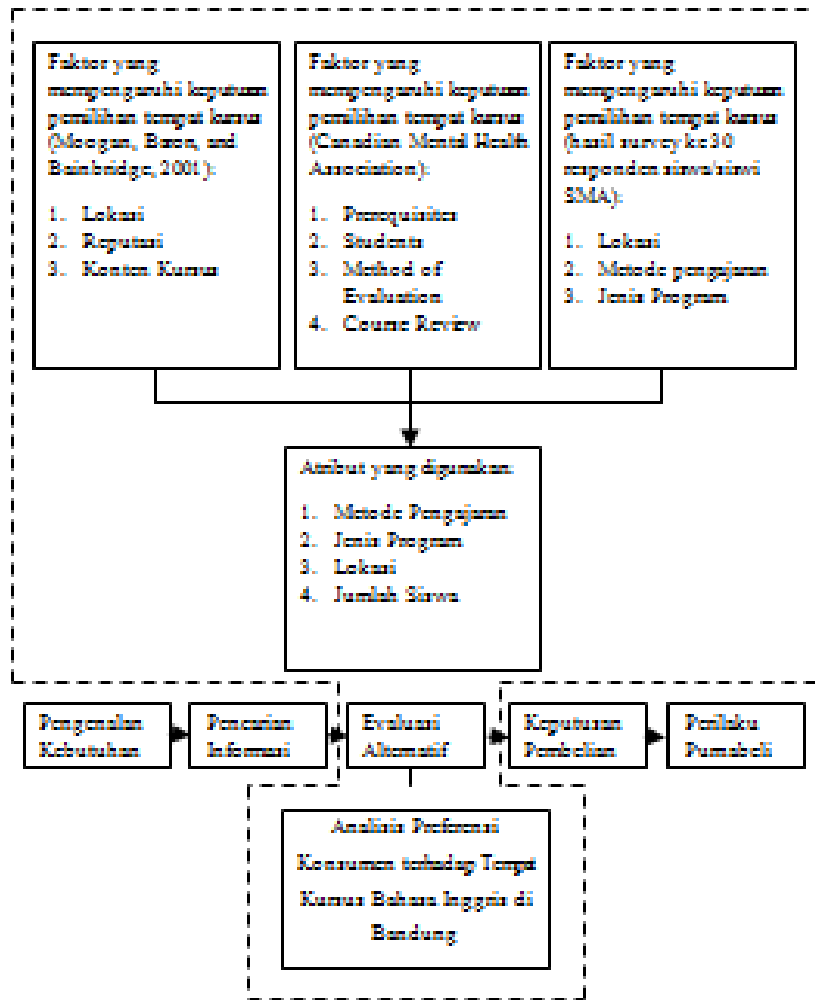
Faktor yang mempengaruhi keputusan pemilihan tempat kursus (Morgan, Baron, and Bainbridge, 2001):

1. Lokasi
2. Reputasi
3. Konten Kursus

Faktor yang mempengaruhi keputusan pemilihan tempat kursus (Canadian Mental Health Association):

1. Prerequisites
2. Students
3. Method of Evaluation
4. Course Review

Faktor yang mempengaruhi keputusan pemilihan tempat kursus (hasil survey ke 30 responden siswa/siswi SMA):

1. Lokasi
2. Metode pengajaran
3. Jenis Program

Atribut yang digunakan:

1. Metode Pengajaran
2. Jenis Program
3. Lokasi
4. Jumlah Siswa

Pengenalan Kebutuhan

Pencarian Informasi

Evaluasi Alternatif

Keputusan Pembelian

Perilaku Pasca beli

Analisis Preferensi Konsumen terhadap Tempat Kursus Bahasa Inggris di Bandung